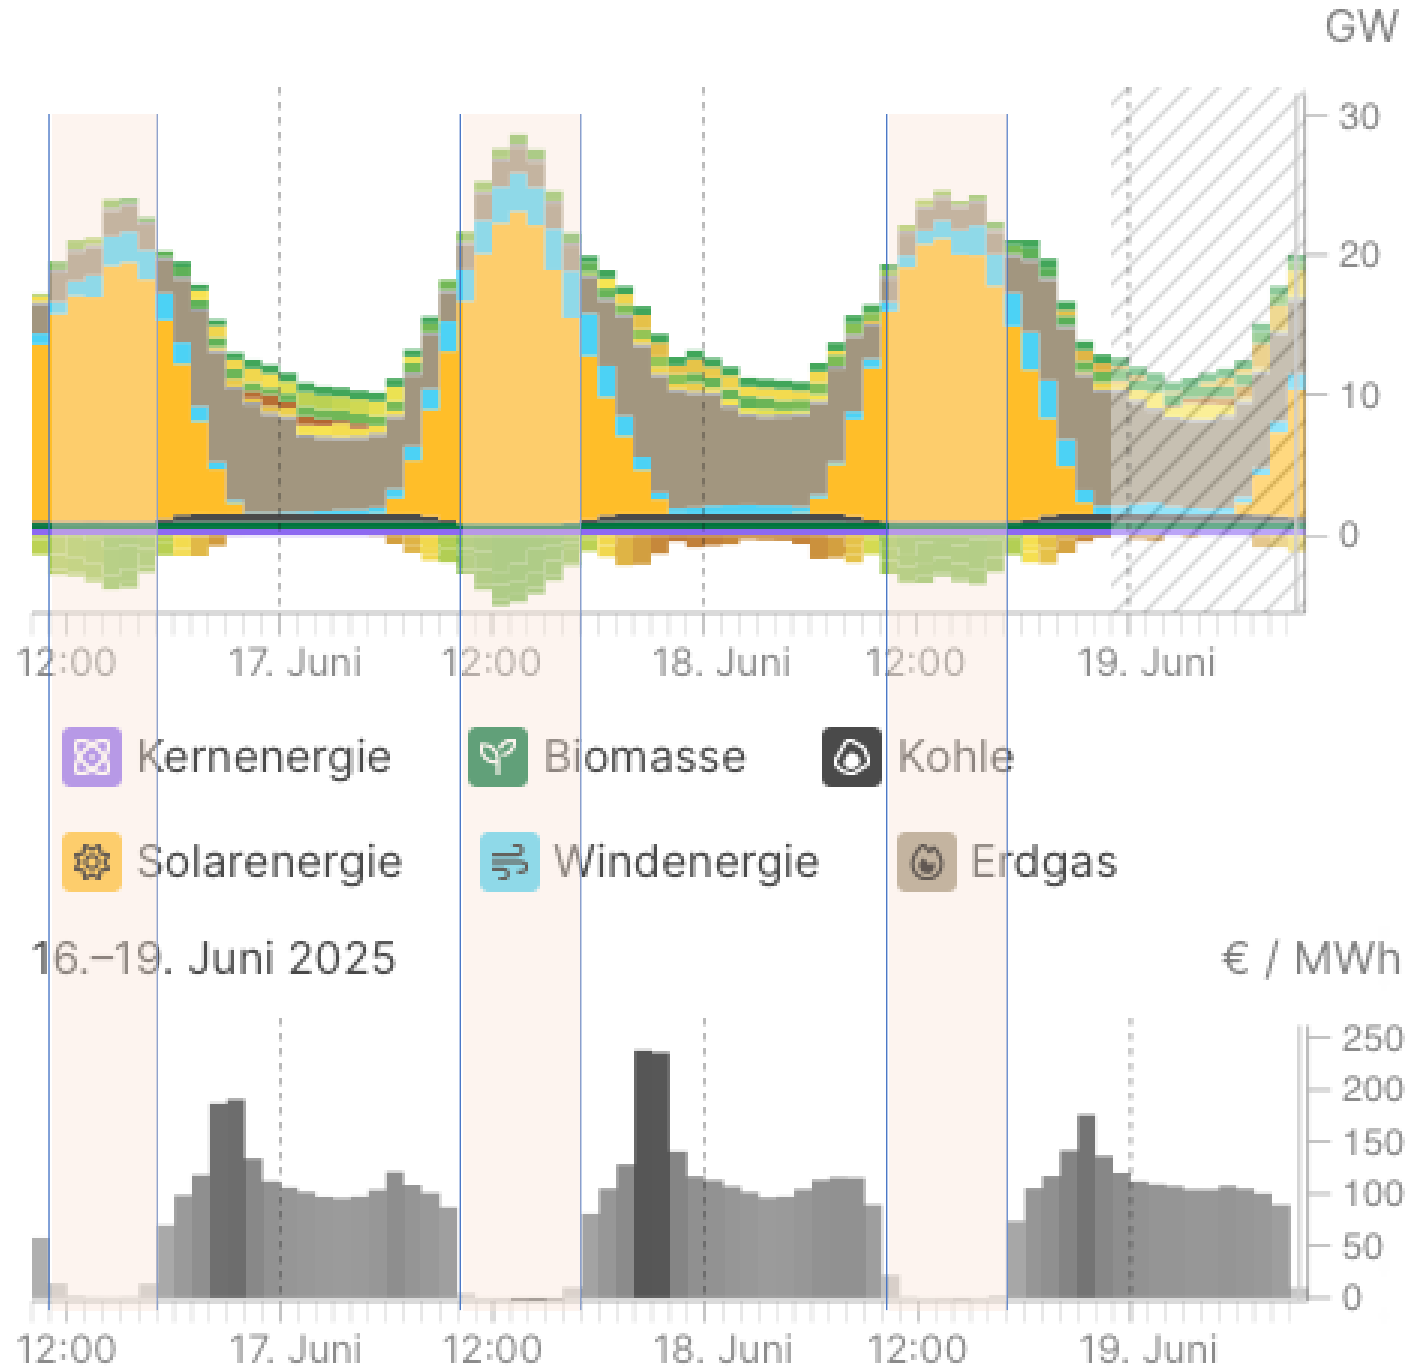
GW

30
20
10
0

12:00
17. Juni
12:00
18. Juni
12:00
19. Juni

Kernenergie
Biomasse
Kohle
Solarenergie
Windenergie
Erdgas

16.–19. Juni 2025

€ / MWh

250
200
150
100
50
0

12:00
17. Juni
12:00
18. Juni
12:00
19. Juni